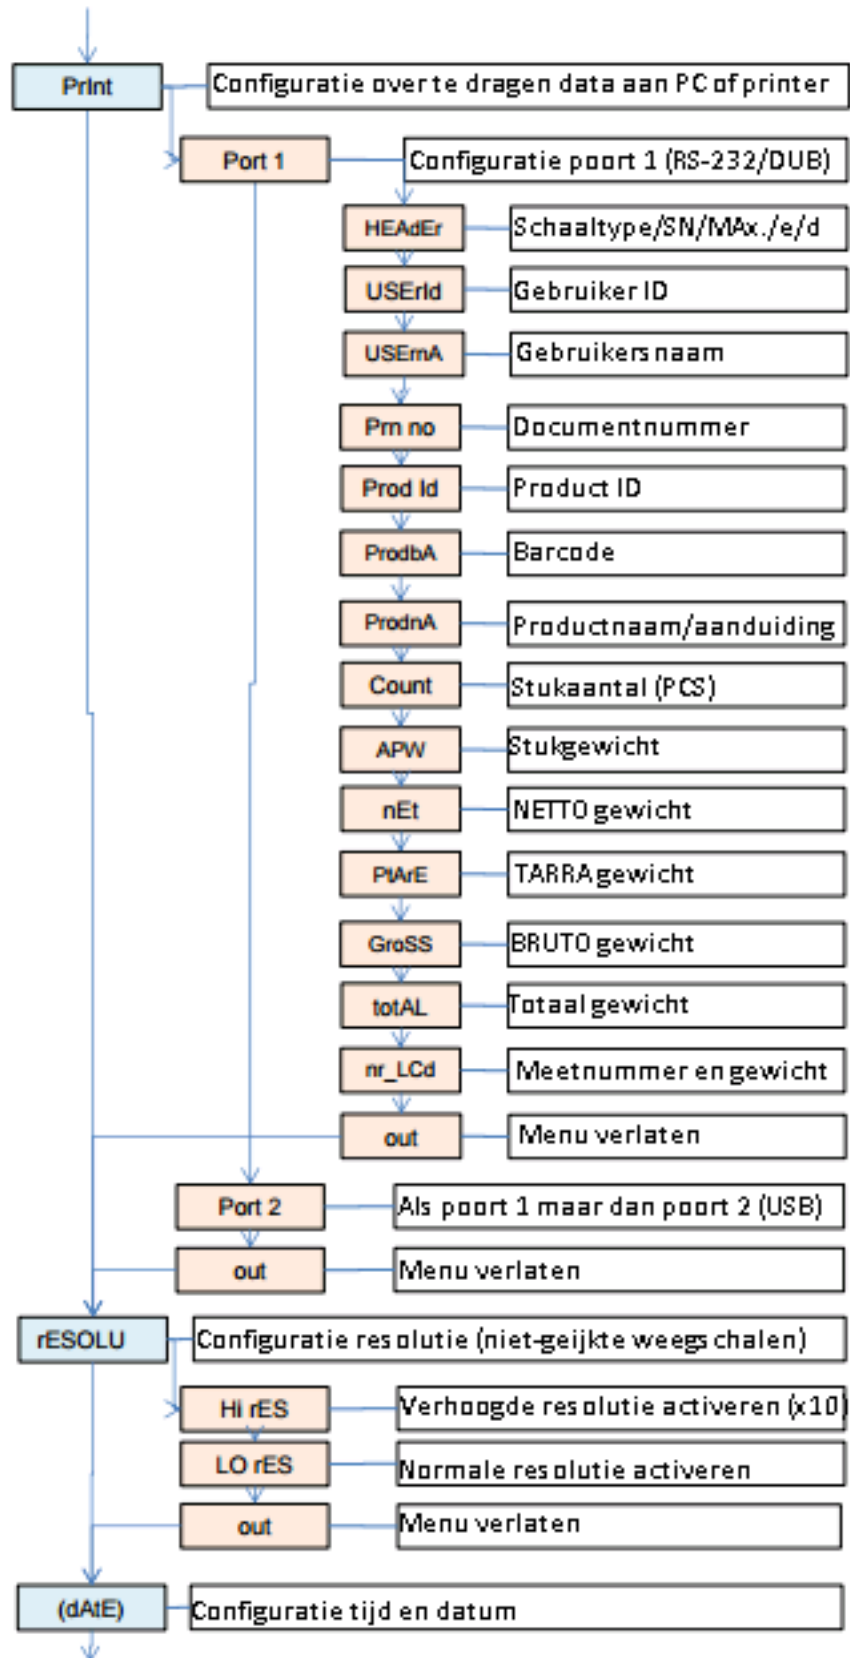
PrInt
Configuratie over te dragen data aan PC of printer
Port 1
Configuratie poort 1 (RS-232/DUB)
HEAdEr
Schaaltype/SN/MAx./e/d
USErId
Gebruiker ID
USEmA
Gebruikersnaam
Prn no
Documentnummer
Prod Id
Product ID
ProdbA
Barcode
ProdnA
Productnaam/aanduiding
Count
Stukaantal (PCS)
APW
Stukgewicht
nEt
NETTO gewicht
PtArE
TARRA gewicht
GroSS
BRUTO gewicht
totAL
Totaal gewicht
nr_LCd
Meetnummer en gewicht
out
Menu verlaten
Port 2
Als poort 1 maar dan poort 2 (USB)
out
Menu verlaten
rESOLU
Configuratie resolutie (niet-geijkte weegschalen)
Hi rES
Verhoogde resolutie activeren (x10)
LO rES
Normale resolutie activeren
out
Menu verlaten
(dAtE)
Configuratie tijd en datum